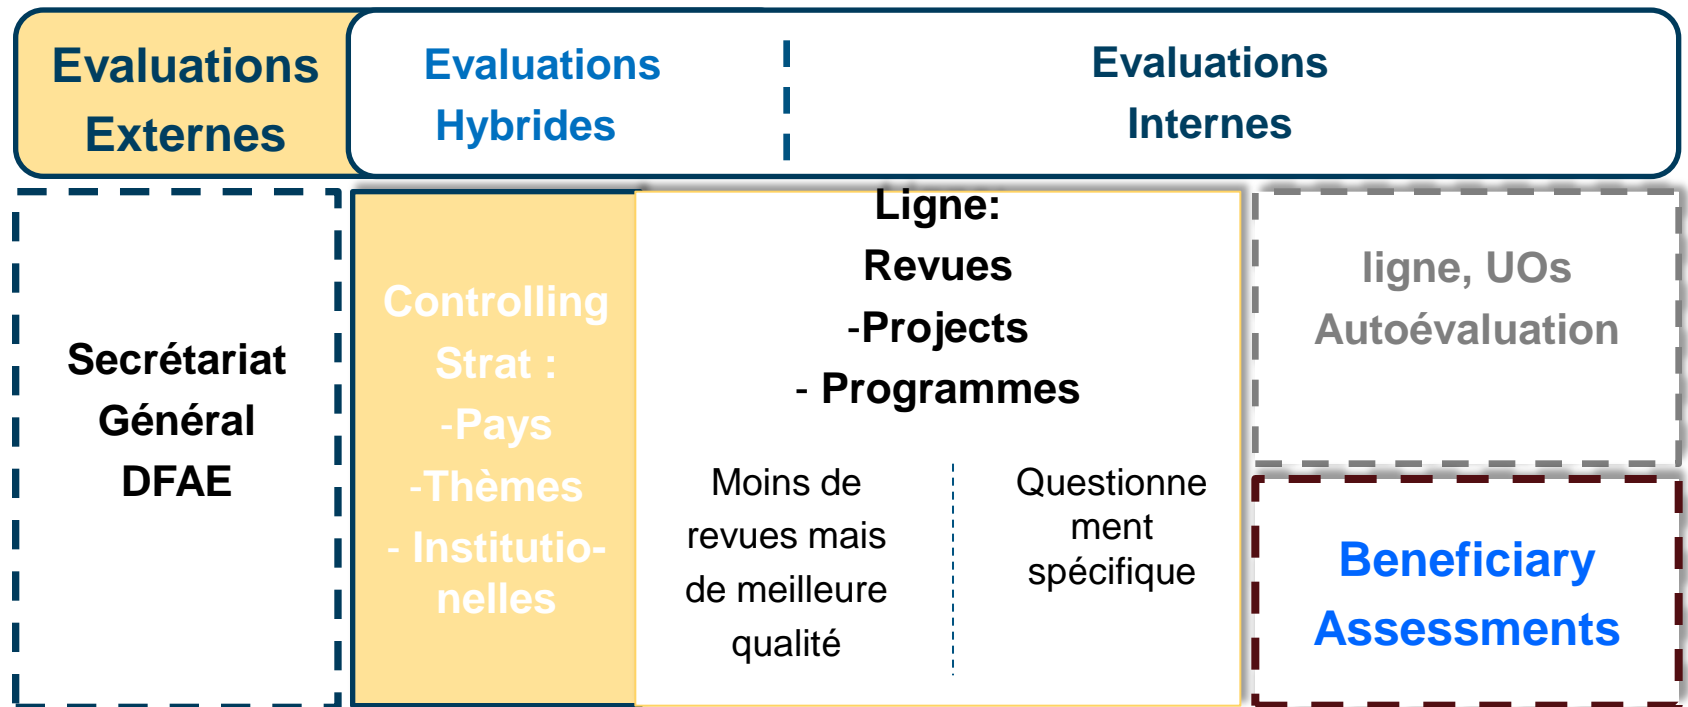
Evaluations Externes

Evaluations Hybrides

Evaluations Internes

Secrétariat Général DFAE

Controlling Strat :
-Pays
-Thèmes
- Institutionelles

Ligne:
Revues
-Projects
- Programmes

Moins de revues mais de meilleure qualité

Questionnement spécifique

ligne, UOs Autoévaluation

Beneficiary Assessments